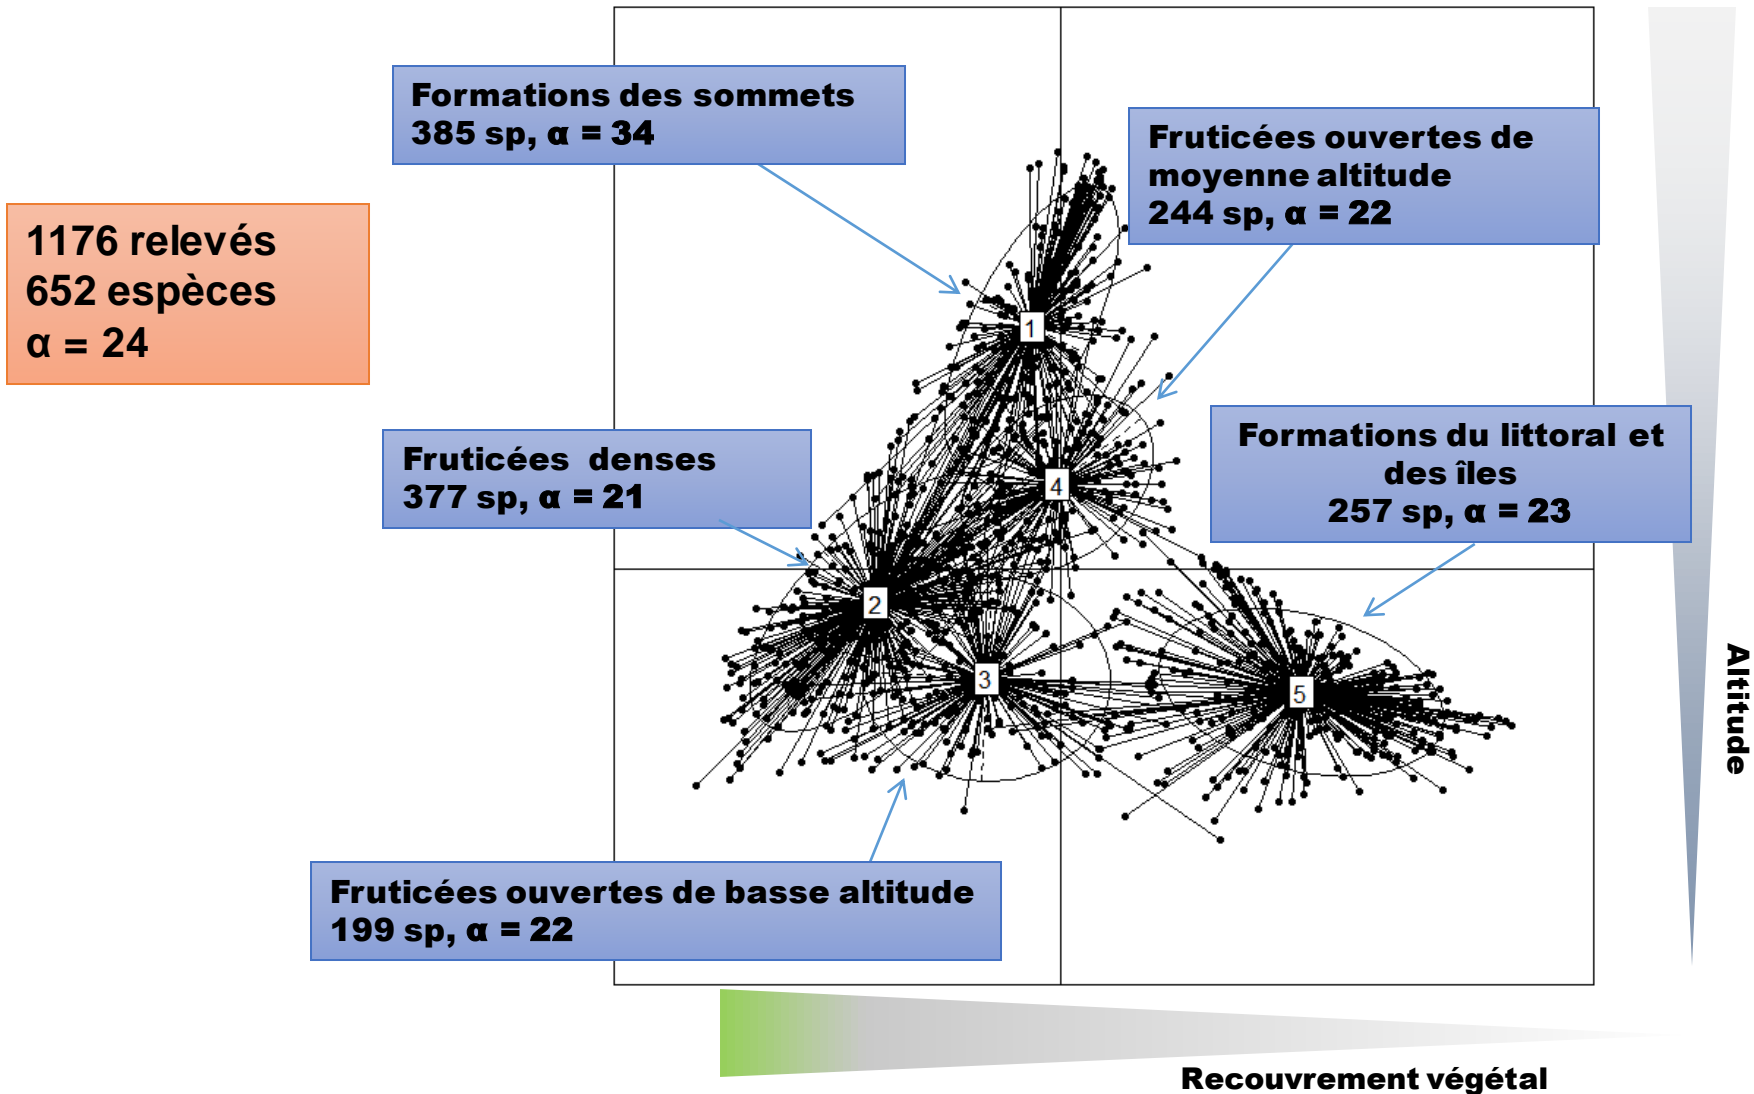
1176 relevés
652 espèces
α = 24

Formations des sommets
385 sp, α = 34

Fruticées ouvertes de moyenne altitude
244 sp, α = 22

Fruticées denses
377 sp, α = 21

Formations du littoral et des îles
257 sp, α = 23

1

4

2

3

5

Fruticées ouvertes de basse altitude
199 sp, α = 22

Altitude

Recouvrement végétal